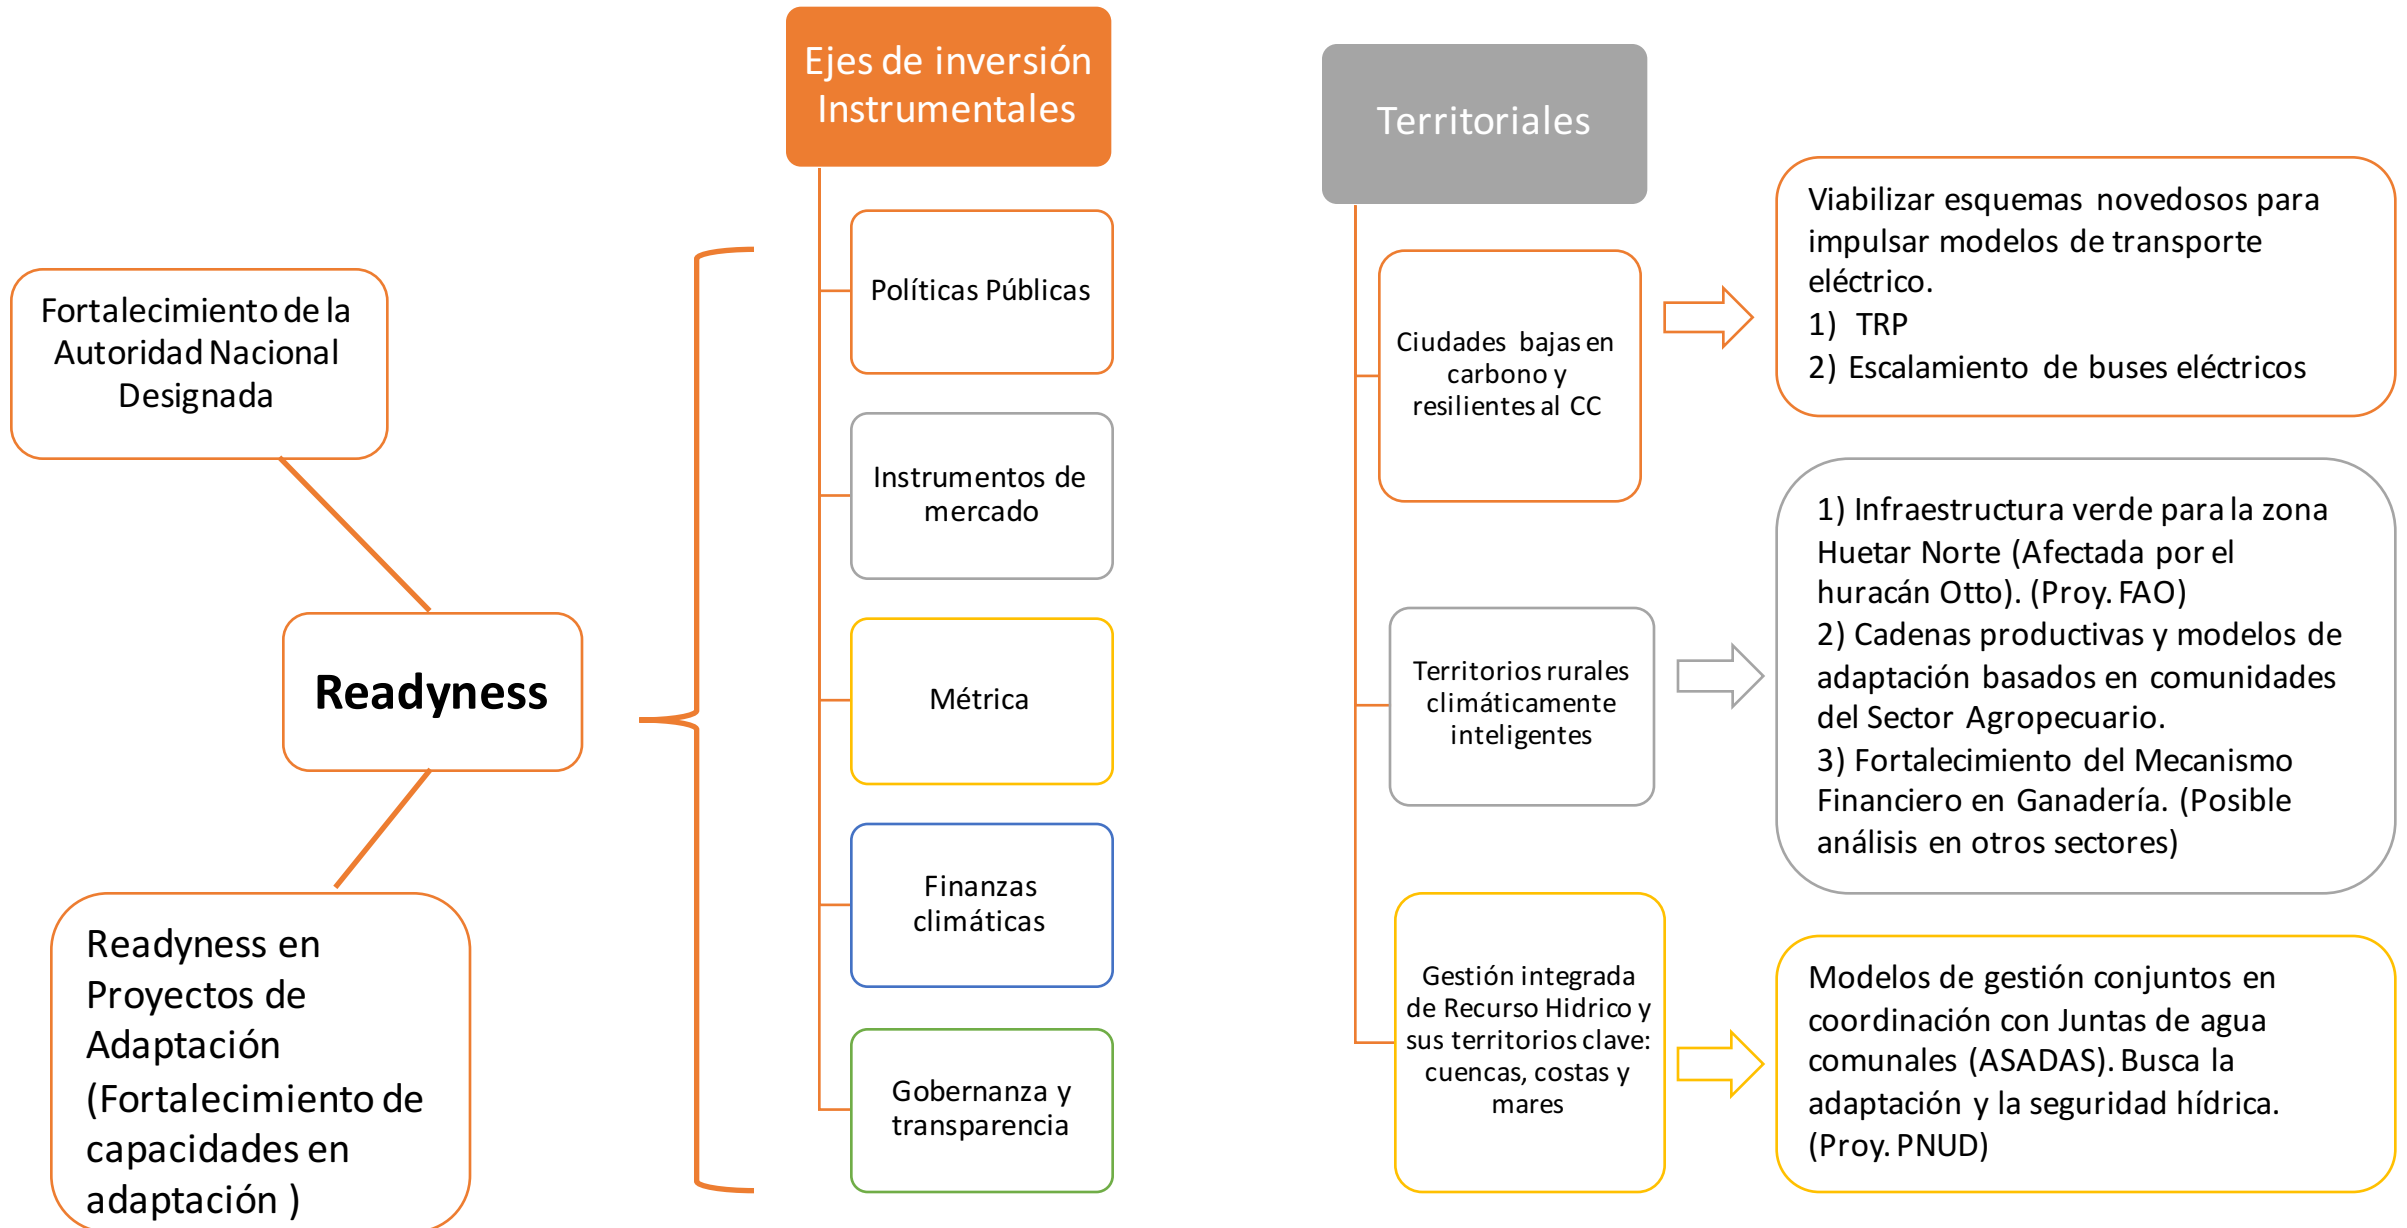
Fortalecimiento de la Autoridad Nacional Designada

Readyness

Readyness en Proyectos de Adaptación (Fortalecimiento de capacidades en adaptación )

Ejes de inversión Instrumentales

Políticas Públicas

Instrumentos de mercado

Métrica

Finanzas climáticas

Gobernanza y transparencia

Territoriales

Ciudades bajas en carbono y resilientes al CC

Viabilizar esquemas novedosos para impulsar modelos de transporte eléctrico.
1) TRP
2) Escalamiento de buses eléctricos

Territorios rurales climáticamente inteligentes

1) Infraestructura verde para la zona Huetar Norte (Afectada por el huracán Otto). (Proy. FAO)
2) Cadenas productivas y modelos de adaptación basados en comunidades del Sector Agropecuario.
3) Fortalecimiento del Mecanismo Financiero en Ganadería. (Posible análisis en otros sectores)

Gestión integrada de Recurso Hidrico y sus territorios clave: cuencas, costas y mares

Modelos de gestión conjuntos en coordinación con Juntas de agua comunales (ASADAS). Busca la adaptación y la seguridad hídrica. (Proy. PNUD)